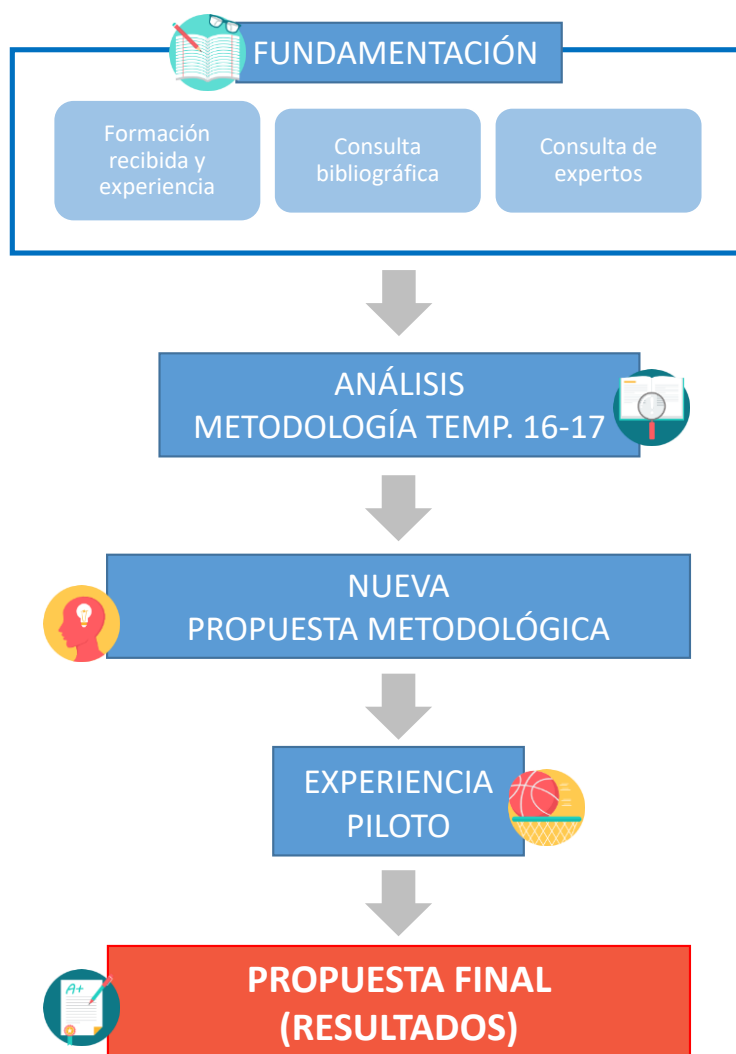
FUNDAMENTACIÓN

Formación recibida y experiencia

Consulta bibliográfica

Consulta de expertos

ANÁLISIS
METODOLOGÍA TEMP. 16-17

NUEVA
PROPUESTA METODOLÓGICA

EXPERIENCIA
PILOTO

A+

PROPUESTA FINAL
(RESULTADOS)